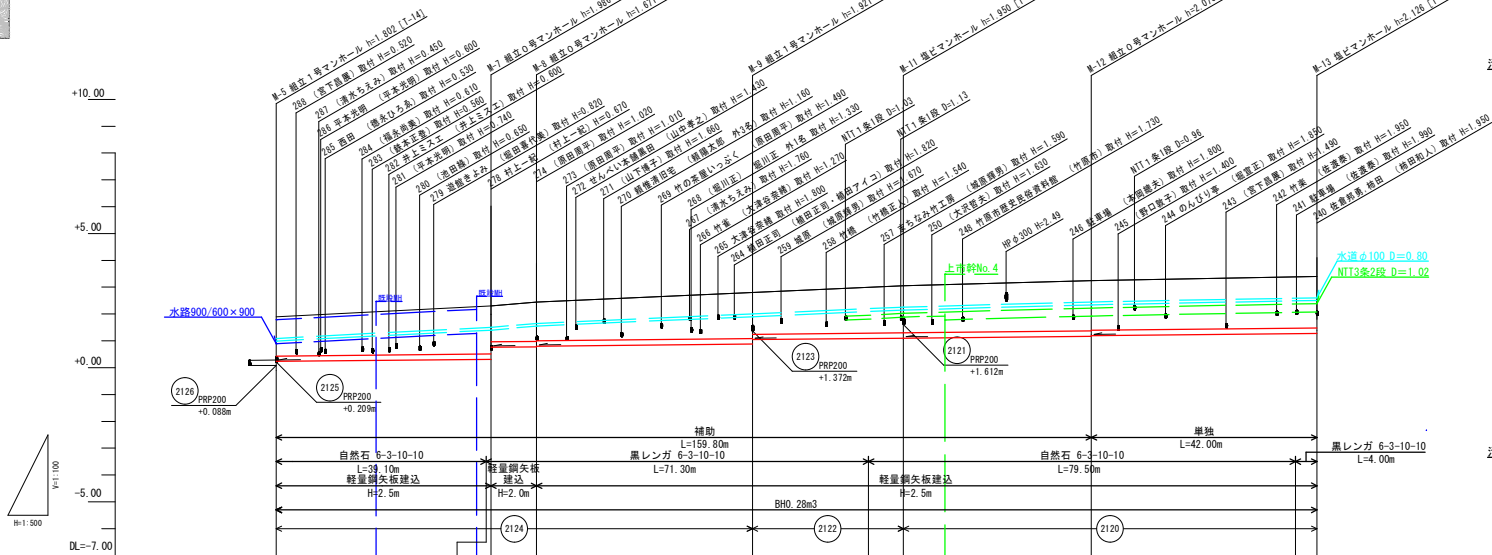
+10.00
+5.00
+0.00
-5.00
DL=-7.00
V=1:100
H=1:500

M-5 組立1号マンホール h=1.802 [T-14]
288 (宮下昌廣) 取付 H=0.520
287 (清水ちえみ) 取付 H=0.450
286 平本光明 (平本光明) 取付 H=0.600
285 西田 (徳永ひろ美) 取付 H=0.530
284 (福永尚美) 取付 H=0.610
283 (鉄本正彦) 取付 H=0.560
282 井上ミスエ (井上ミスエ) 取付 H=0.740
281 (平本光明) 取付 H=0.650
280 (池田稔) 取付 H=0.700
279 菱餅きよみ (岡田喜代美) 取付 H=0.600
M-7 組立0号マンホール h=1.980
278 村上一記 (村上一記) 取付 H=0.820
M-8 組立0号マンホール h=1.671
274 (原田周平) 取付 H=0.670
273 (原田周平) 取付 H=1.020
272 せんべい本舗原田 (山中孝之) 取付 H=1.010
271 (山下博子) 取付 H=1.660
270 藤楼清田宅 (藤藤太郎 外3名) 取付 H=1.430
M-9 組立1号マンホール h=1.921
269 竹の茶屋いっぷく (堀川正 外1名) 取付 H=1.160
268 (堀川正) 取付 H=1.760
267 (清水ちえみ) 取付 H=1.490
266 竹乃 (大津谷英精) 取付 H=1.330
265 大津谷英精 取付 H=1.270
264 (植田正司) 取付 H=1.800
259 植田正司 (植田正司・植田アイコ) 取付 H=1.670
258 城原 (城原員) 取付 H=1.820
NTT1条1段 D=1.03
M-11 塩ビマンホール h=1.950 [
NTT1条1段 D=1.13
257 竹橋 (竹橋正人) 取付 H=1.540
250 まちなみ竹工房 (城原輝男) 取付 H=1.590
248 (大宮智夫) 取付 H=1.630
竹原市歴史民俗資料館 (竹原市) 取付 H=1.730
HPφ300 H=2.49
M-12 組立0号マンホール h=2.070
246 駐車場 (本田健夫) 取付 H=1.800
245 (野口敦子) 取付 H=1.400
NTT1条1段 D=0.96
244 のんびり亭 (堀宣正) 取付 H=1.850
243 (宮下昌廣) 取付 H=1.490
242 竹楽 (佐渡泰) 取付 H=1.950
M-13 塩ビマンホール h=2.126 [
241 駐車場 (佐渡泰) 取付 H=1.990
240 佐倉邦香 植田 (植田和人) 取付 H=1.950

水道φ100 D=0.80
NTT3条2段 D=1.02
上市幹No.4
水路900/600×900
既設側
既設側

2126 PRP200 +0.088m
2125 PRP200 +0.209m
2123 PRP200 +1.372m
2121 PRP200 +1.612m

補助
L=159.80m
単独
L=42.00m
自然石 6-3-10-10
L=39.10m
軽量鋼矢板建込
H=2.5m
軽量鋼矢板建込
H=2.0m
黒レンガ 6-3-10-10
L=71.30m
自然石 6-3-10-10
L=79.50m
軽量鋼矢板建込
H=2.5m
黒レンガ 6-3-10-10
L=4.00m
BH0.28m3
2124
2122
2120